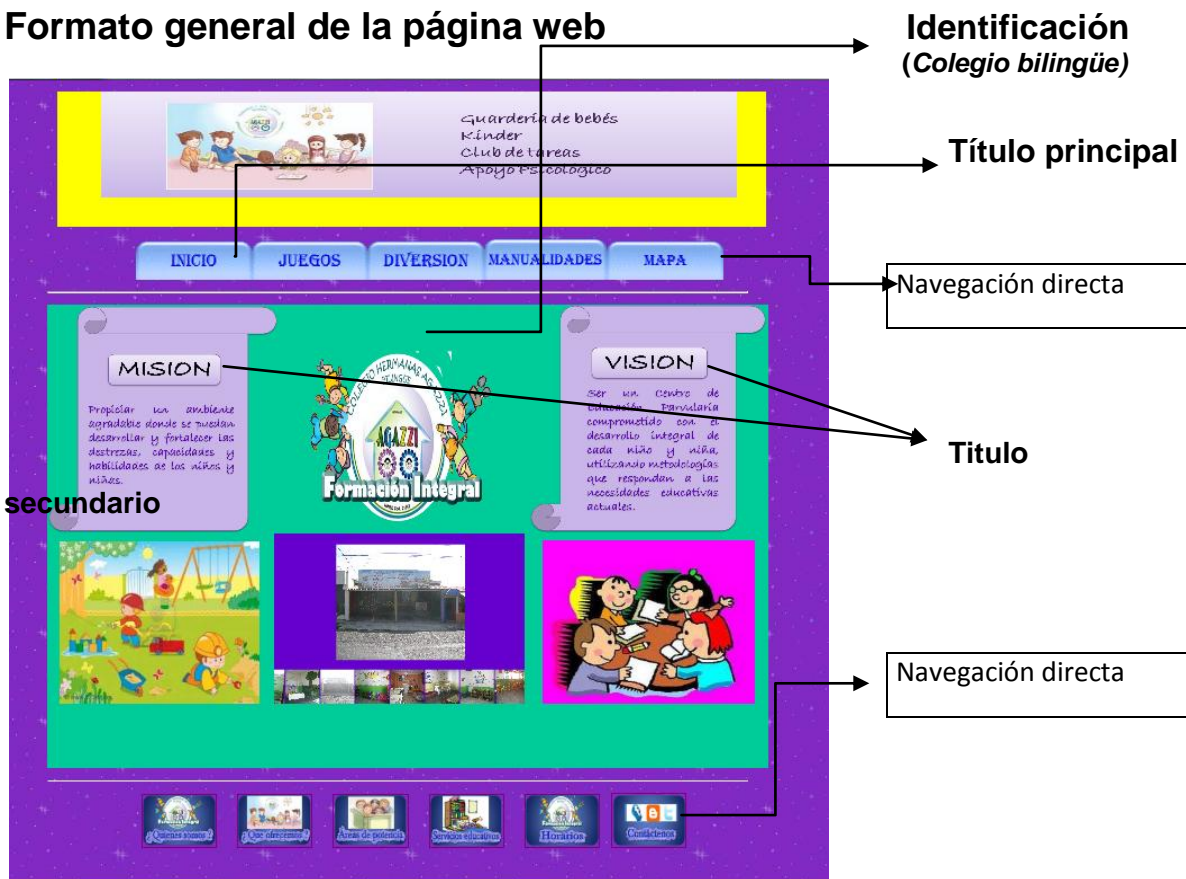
Formato general de la página web

Identificación
(Colegio bilingüe)

Guardería de bebés
Kinder
Club de tareas
Apoyo Psicológico

Título principal

INICIO
JUEGOS
DIVERSION
MANUALIDADES
MAPA

Navegación directa

MISION

Propiciar un ambiente agradable donde se puedan desarrollar y fortalecer las destrezas, capacidades y habilidades de los niños y niñas.

COLEGIO HERMANAS AGAZZI
AGAZZI
Formación Integral

VISION

Ser un Centro de Educación Parvularia comprometido con el desarrollo integral de cada niño y niña, utilizando metodologías que respondan a las necesidades educativas actuales.

Titulo

secundario

Navegación directa

¿Quienes somos?
¿Que ofrecemos?
Áreas de potencia
Servicios educativos
Horarios
Contáctenos